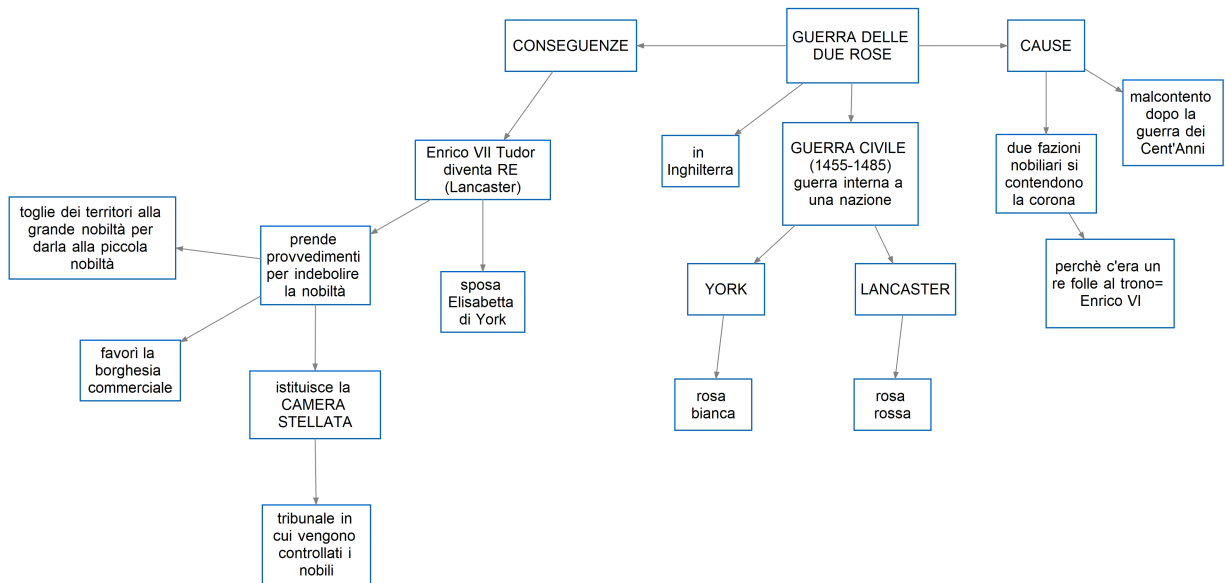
GUERRA DELLE DUE ROSE

CONSEGUENZE

CAUSE

in Inghilterra

GUERRA CIVILE (1455-1485) guerra interna a una nazione

YORK

rosa bianca

LANCASTER

rosa rossa

due fazioni nobiliari si contendono la corona

perchè c'era un re folle al trono= Enrico VI

malcontento dopo la guerra dei Cent'Anni

Enrico VII Tudor diventa RE (Lancaster)

prende provvedimenti per indebolire la nobiltà

toglie dei territori alla grande nobiltà per darla alla piccola nobiltà

favorì la borghesia commerciale

istituisce la CAMERA STELLATA

tribunale in cui vengono controllati i nobili

sposa Elisabetta di York